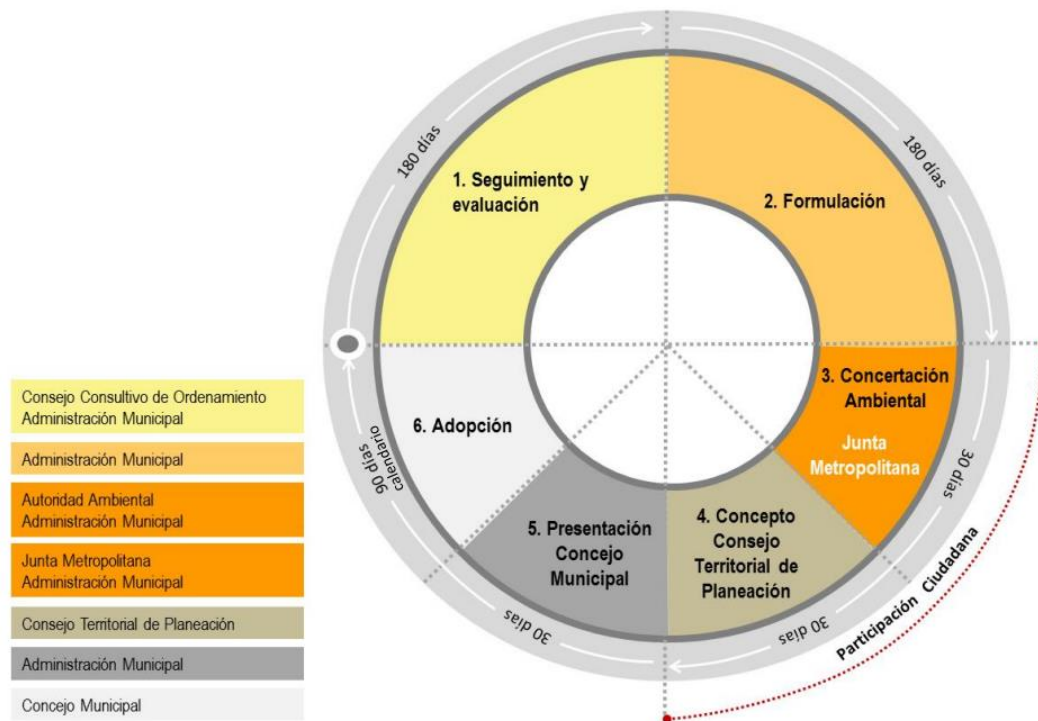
180 días

1. Seguimiento y evaluación

180 días

2. Formulación

3. Concertación Ambiental

Junta Metropolitana

30 días

4. Concepto Consejo Territorial de Planeación

30 días

5. Presentación Concejo Municipal

30 días

6. Adopción

90 días calendario

Participación Ciudadana

Consejo Consultivo de Ordenamiento
Administración Municipal

Administración Municipal

Autoridad Ambiental
Administración Municipal

Junta Metropolitana
Administración Municipal

Consejo Territorial de Planeación

Administración Municipal

Concejo Municipal